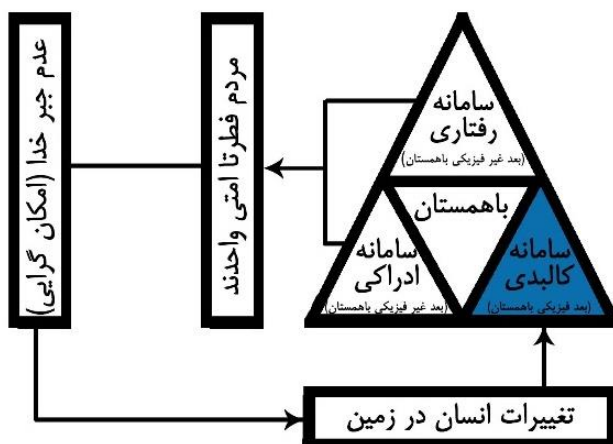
سامانه رفتاری
(بعد غیر فیزیکی باهمستان)

باهمستان

سامانه ادراکی
(بعد غیر فیزیکی باهمستان)

سامانه کالبدی
(بعد فیزیکی باهمستان)

مردم فطرتا امتی واحدند

عدم جبر خدا (امکان گرایی)

تغییرات انسان در زمین